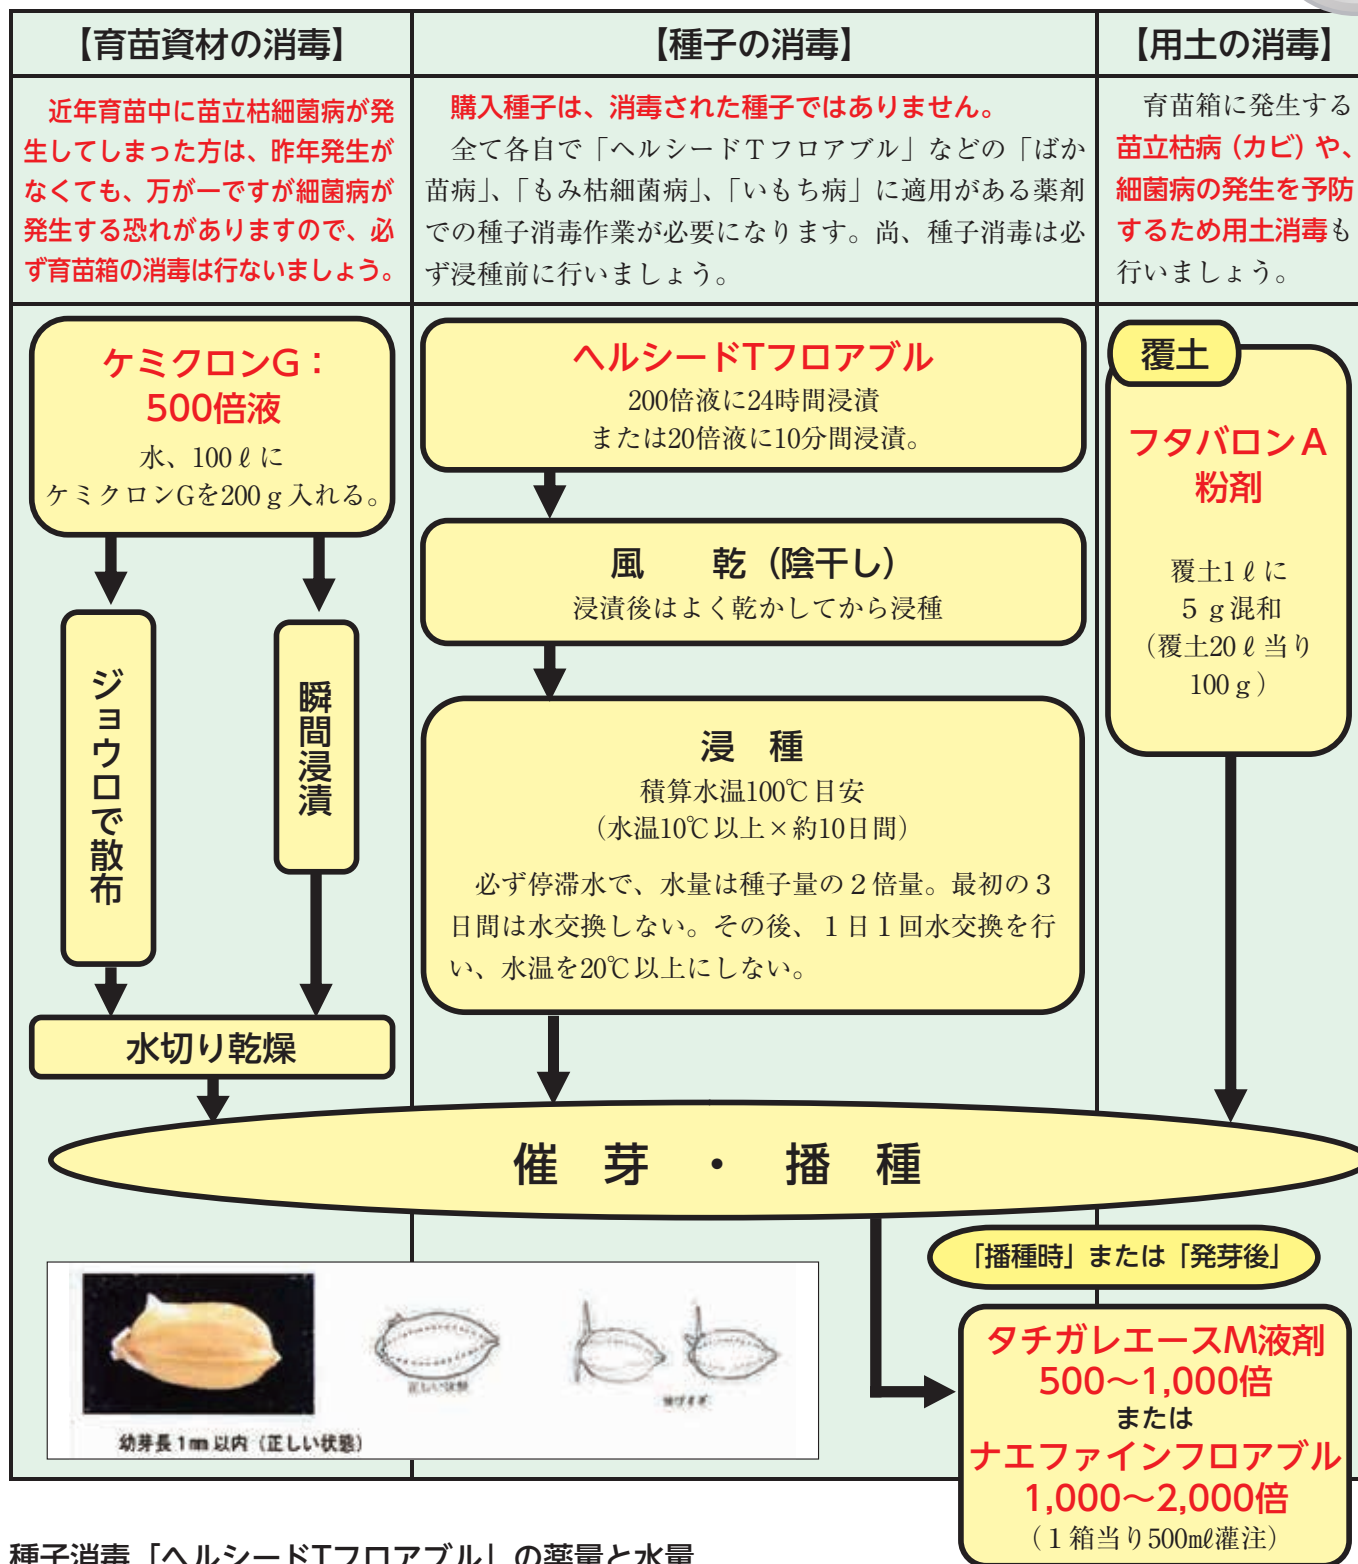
【育苗資材の消毒】

近年育苗中に苗立枯細菌病が発生してしまった方は、昨年発生がなくても、万が一ですが細菌病が発生する恐れがありますので、必ず育苗箱の消毒は行ないましょう。

【種子の消毒】

購入種子は、消毒された種子ではありません。

全て各自で「ヘルシードTフロアブル」などの「ばか苗病」、「もみ枯細菌病」、「いもち病」に適用がある薬剤での種子消毒作業が必要になります。尚、種子消毒は必ず浸種前に行いましょう。

【用土の消毒】

育苗箱に発生する苗立枯病（カビ）や、細菌病の発生を予防するため用土消毒も行いましょう。

ケミクロンG：500倍液
水、100ℓに
ケミクロンGを200g入れる。

ジョウロで散布

瞬間浸漬

水切り乾燥

ヘルシードTフロアブル
200倍液に24時間浸漬
または20倍液に10分間浸漬。

風　乾（陰干し）
浸漬後はよく乾かしてから浸種

浸　種
積算水温100℃目安
（水温10℃以上×約10日間）

必ず停滞水で、水量は種子量の２倍量。最初の３日間は水交換しない。その後、１日１回水交換を行い、水温を20℃以上にしない。

覆土

フタバロンA
粉剤

覆土1ℓに
５g混和
（覆土20ℓ当り
100g）

催　芽　・　播　種

幼芽長1㎜以内（正しい状態）

正しい状態

伸びすぎ

「播種時」または「発芽後」

タチガレエースM液剤
500～1,000倍
または
ナエファインフロアブル
1,000～2,000倍
（１箱当り500mℓ灌注）

種子消毒「ヘルシードTフロアブル」の薬量と水量